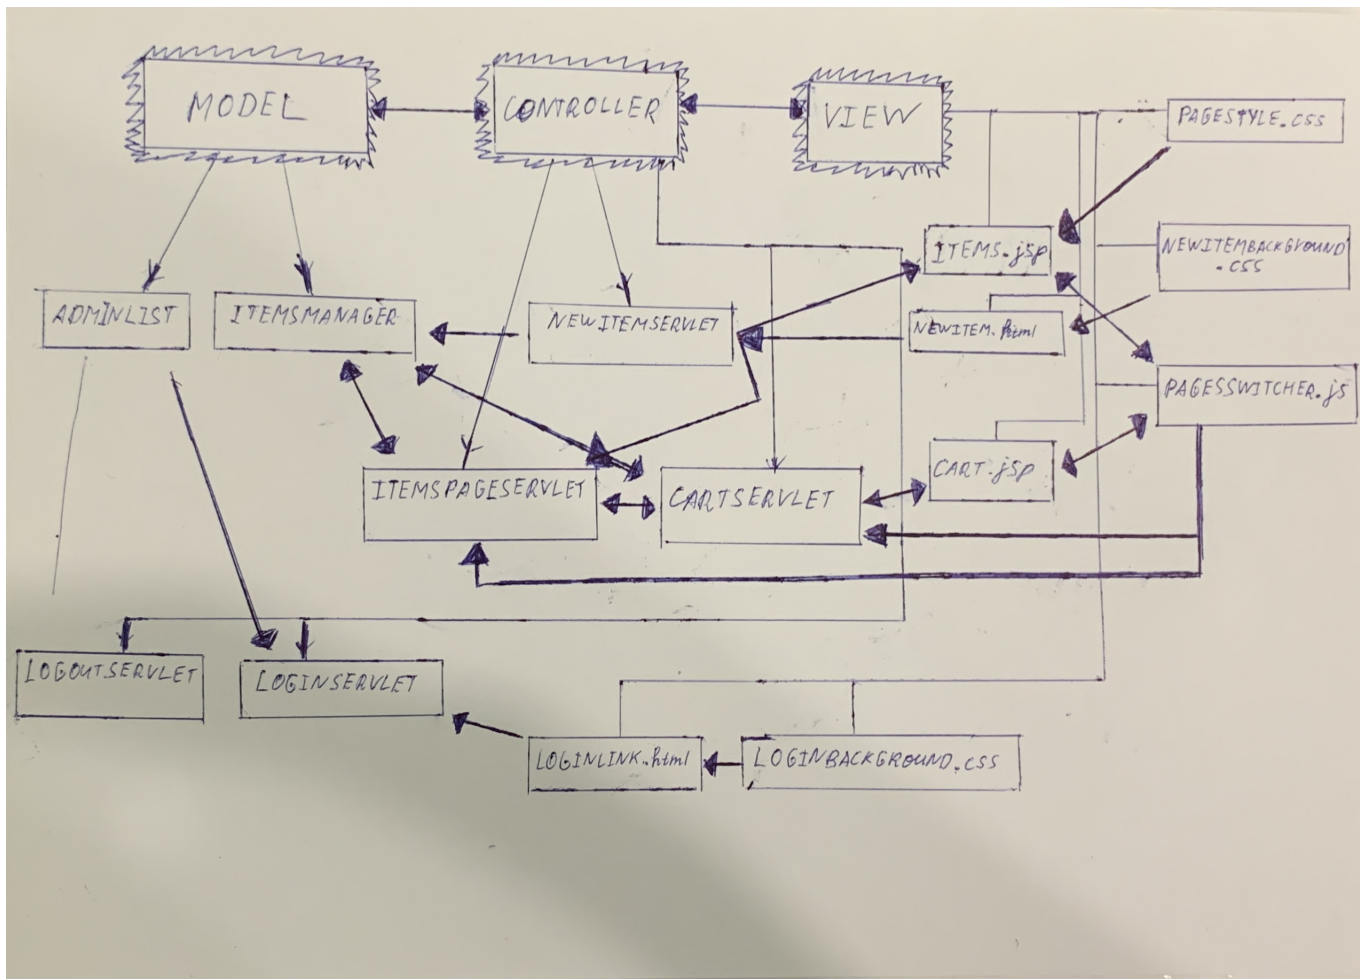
MODEL

CONTROLLER

VIEW

PAGESTYLE.css

ITEMS.jsp

NEWITEMBACKGROUND.css

ADMINLIST

ITEMSMANAGER

NEWITEMSERVLET

NEWITEM.html

PAGESSWITCHER.js

ITEMSPAGESERVLET

CARTSERVLET

CART.jsp

LOGOUTSERVLET

LOGINSERVLET

LOGINLINK.html

LOGINBACKGROUND.css